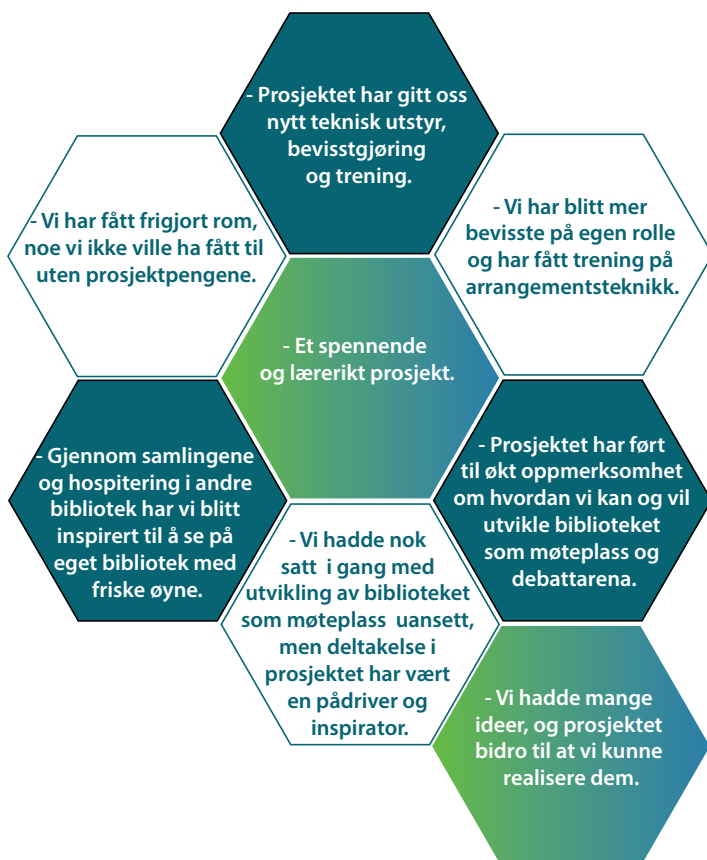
- Prosjektet har gitt oss nytt teknisk utstyr, bevisstgjøring og trening.

- Vi har fått frigjort rom, noe vi ikke ville ha fått til uten prosjektpengene.

- Vi har blitt mer bevisste på egen rolle og har fått trening på arrangementsteknikk.

- Et spennende og lærerikt prosjekt.

- Gjennom samlingene og hospitering i andre bibliotek har vi blitt inspirert til å se på eget bibliotek med friske øyne.

- Prosjektet har ført til økt oppmerksomhet om hvordan vi kan og vil utvikle biblioteket som møteplass og debattarena.

- Vi hadde nok satt i gang med utvikling av biblioteket som møteplass uansett, men deltakelse i prosjektet har vært en pådriver og inspirator.

- Vi hadde mange ideer, og prosjektet bidro til at vi kunne realisere dem.